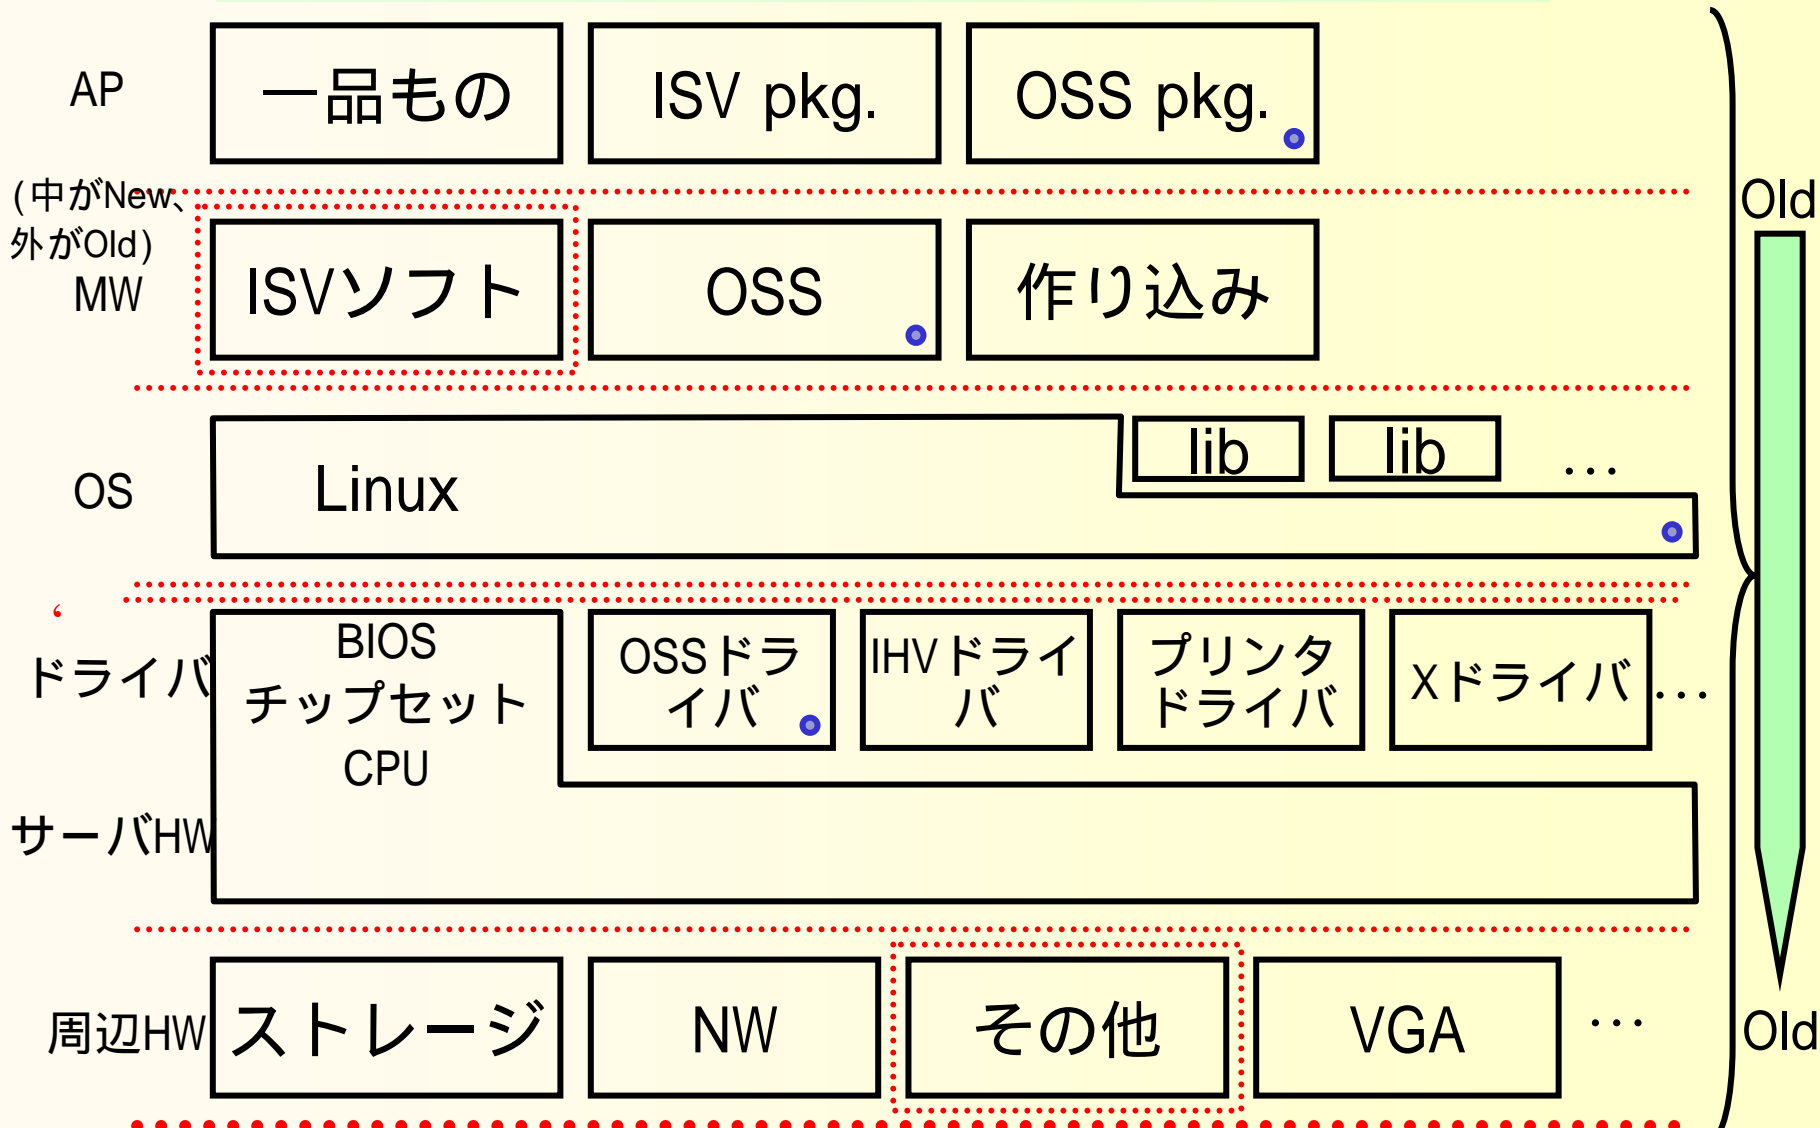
AP

一品もの

ISV pkg.

OSS pkg.

(中がNew、外がOld)
MW

ISVソフト

OSS

作り込み

OS

Linux

lib

lib

…

ドライバ

BIOS
チップセット
CPU

OSSドライバ

IHVドライバ

プリンタドライバ

Xドライバ

…

サーバHW

周辺HW

ストレージ

NW

その他

VGA

…

Old

Old